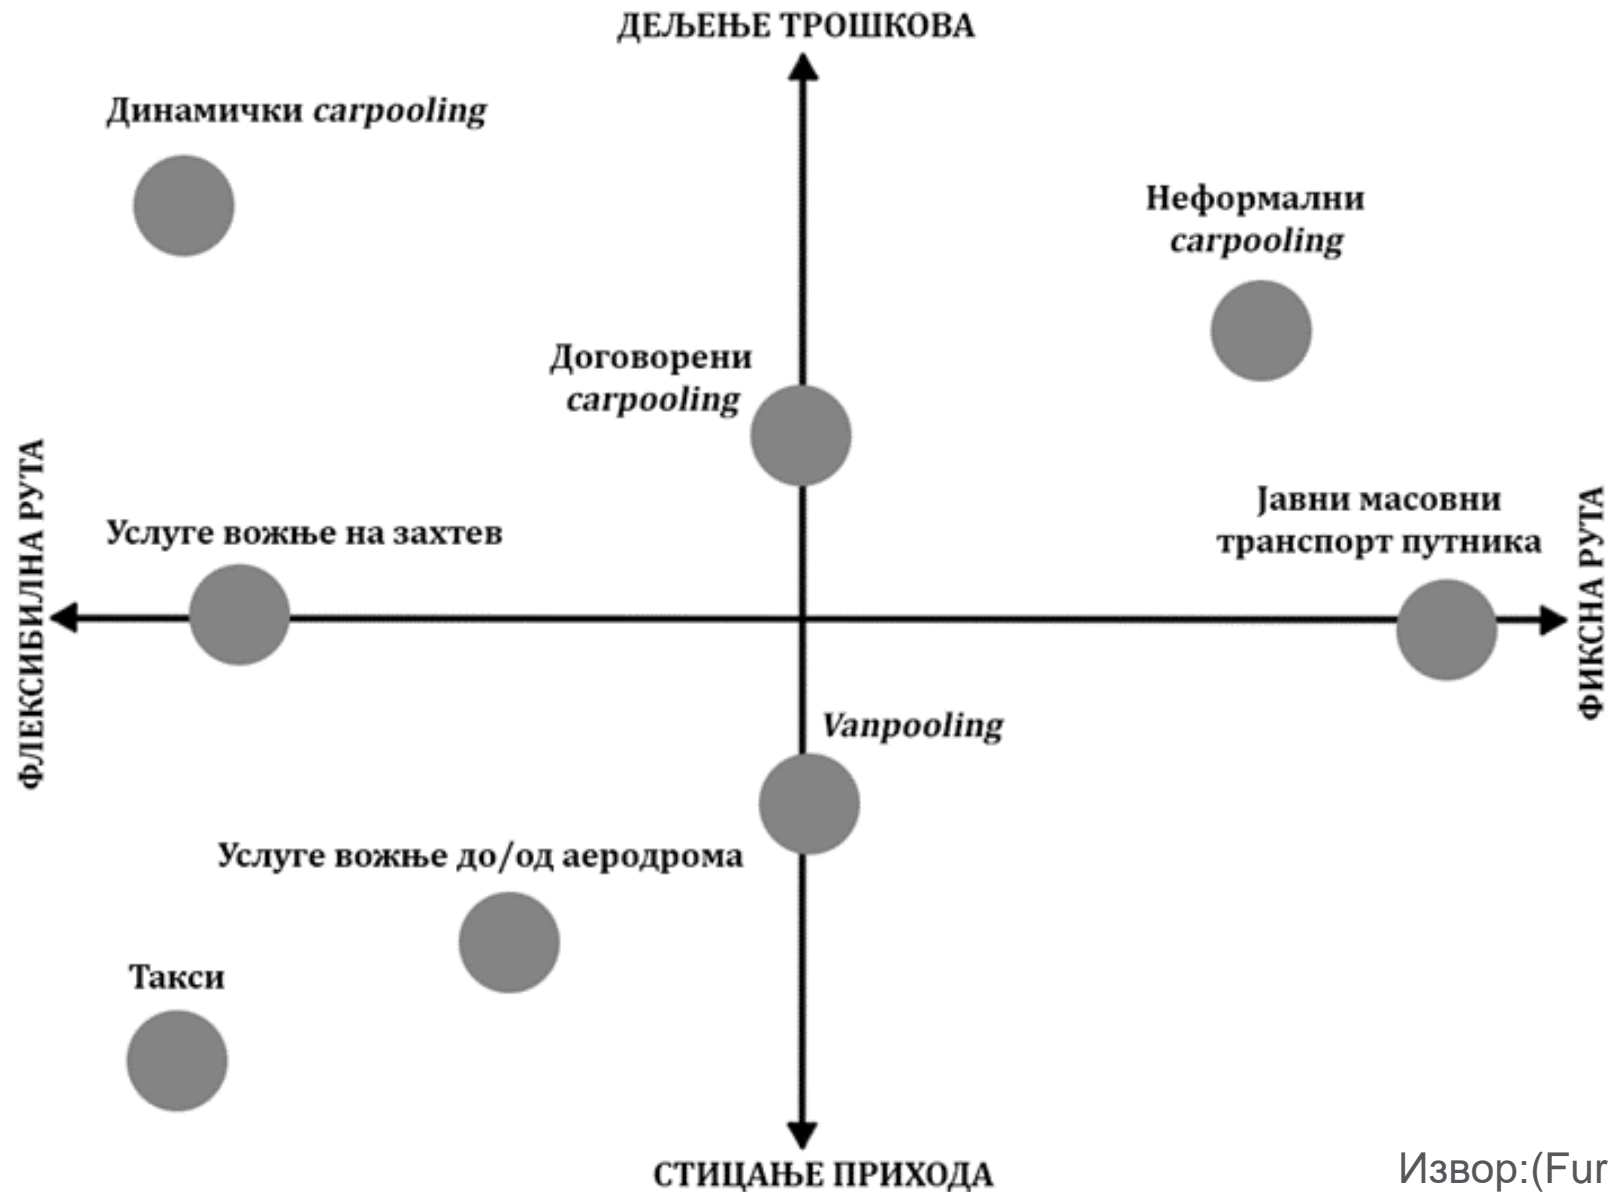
ДЕЉЕЊЕ ТРОШКОВА

Динамички *carpooling*

Неформални *carpooling*

Договорени *carpooling*

ФЛЕКСИБИЛНА РУТА

ФИКСНА РУТА

Услуге вожње на захтев

Јавни масовни транспорт путника

*Vanpooling*

Услуге вожње до/од аеродрома

Такси

СТИЦАЊЕ ПРИХОДА

Извор:(Fur